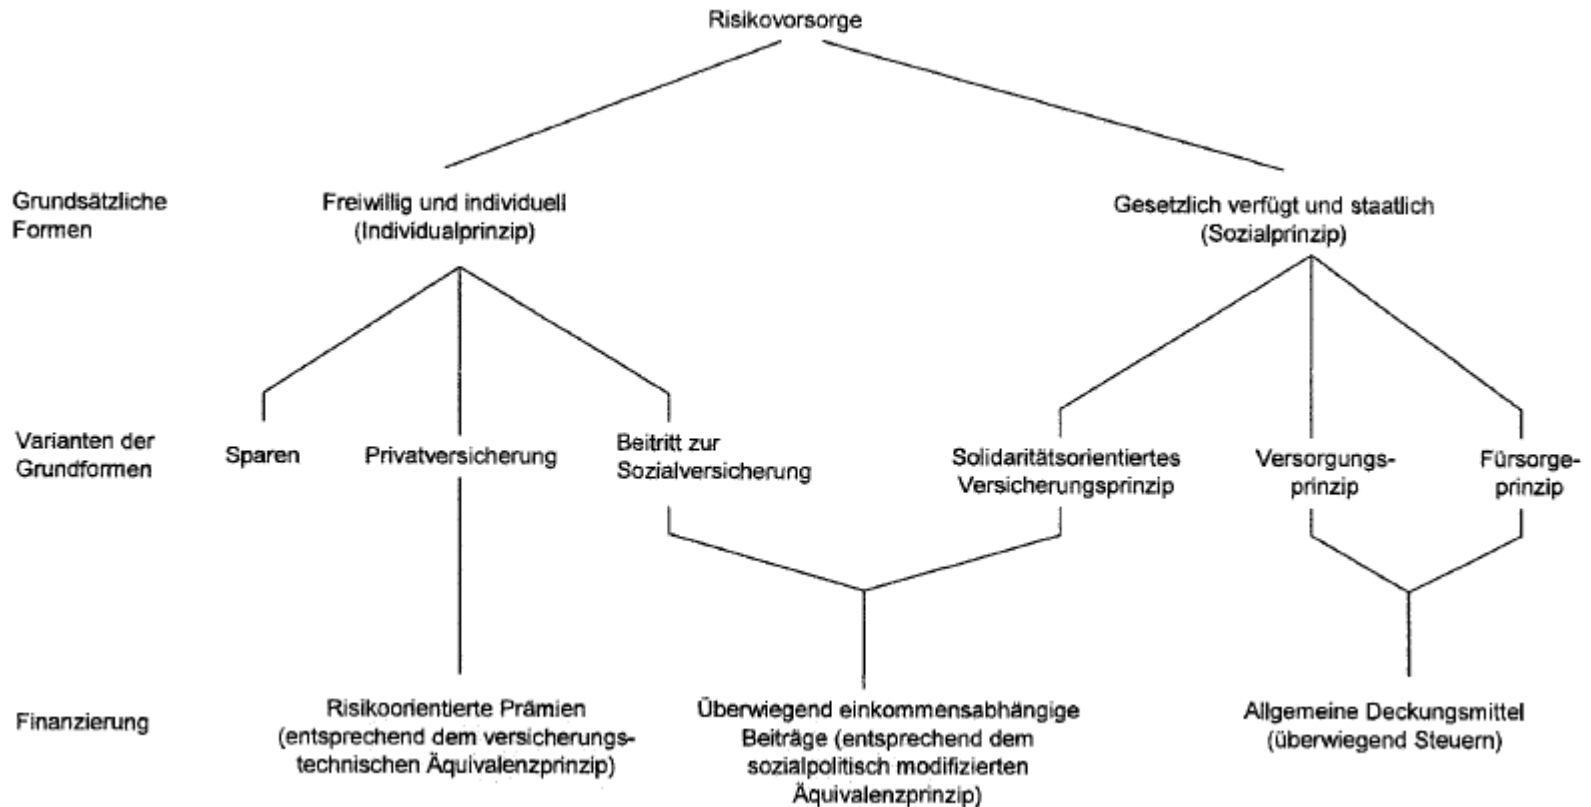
Risikovorsorge

Grundsätzliche Formen

Freiwillig und individuell (Individualprinzip)

Gesetzlich verfügt und staatlich (Sozialprinzip)

Varianten der Grundformen

Sparen

Privatversicherung

Beitritt zur Sozialversicherung

Solidaritätsorientiertes Versicherungsprinzip

Versorgungsprinzip

Fürsorgeprinzip

Finanzierung

Risikoorientierte Prämien (entsprechend dem versicherungstechnischen Äquivalenzprinzip)

Überwiegend einkommensabhängige Beiträge (entsprechend dem sozialpolitisch modifizierten Äquivalenzprinzip)

Allgemeine Deckungsmittel (überwiegend Steuern)